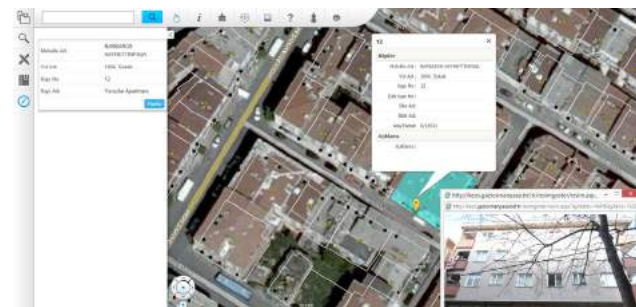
| Mahalle Adı | BARBAROS HAYRETTİNPAŞA |
|---|---|
| Yol Adı | 1906. Sokak |
| Kapı No | 12 |
| Yapı Adı | Yorgiçler Apartmanı |

Sorgula

12

Bilgiler

Mahalle Adı : BARBAROS HAYRETTİNPAŞA
Yol Adı : 1906. Sokak
Kapı No : 12
Eski Kapı No :
Site Adı :
Blok Adı :
Veri Tarihi : 6/1/2011

Açıklama

Açıklama :

http://kent.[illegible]